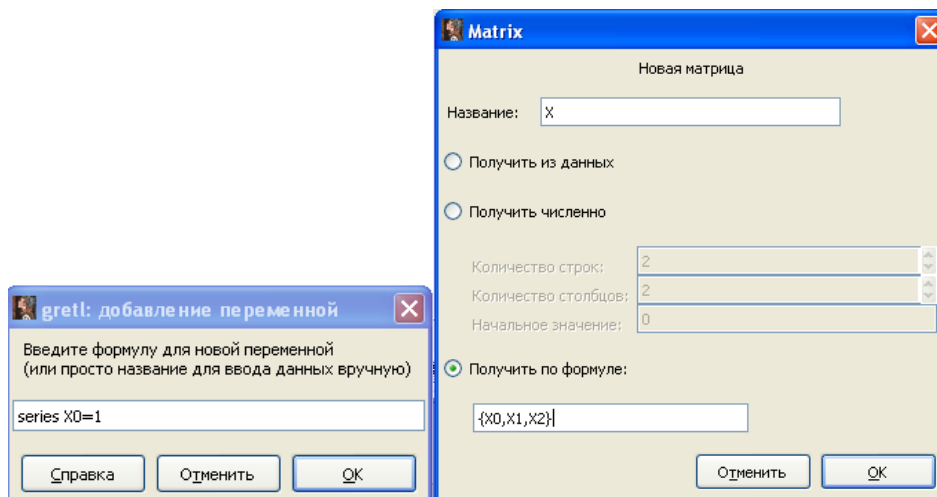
gretl: добавление переменной

Введите формулу для новой переменной
(или просто название для ввода данных вручную)

series X0=1

Справка | Отменить | OK

Matrix

Новая матрица

Название: X

Получить из данных

Получить численно

Количество строк: 2
Количество столбцов: 2
Начальное значение: 0

Получить по формуле:

{X0,X1,X2}

Отменить | OK